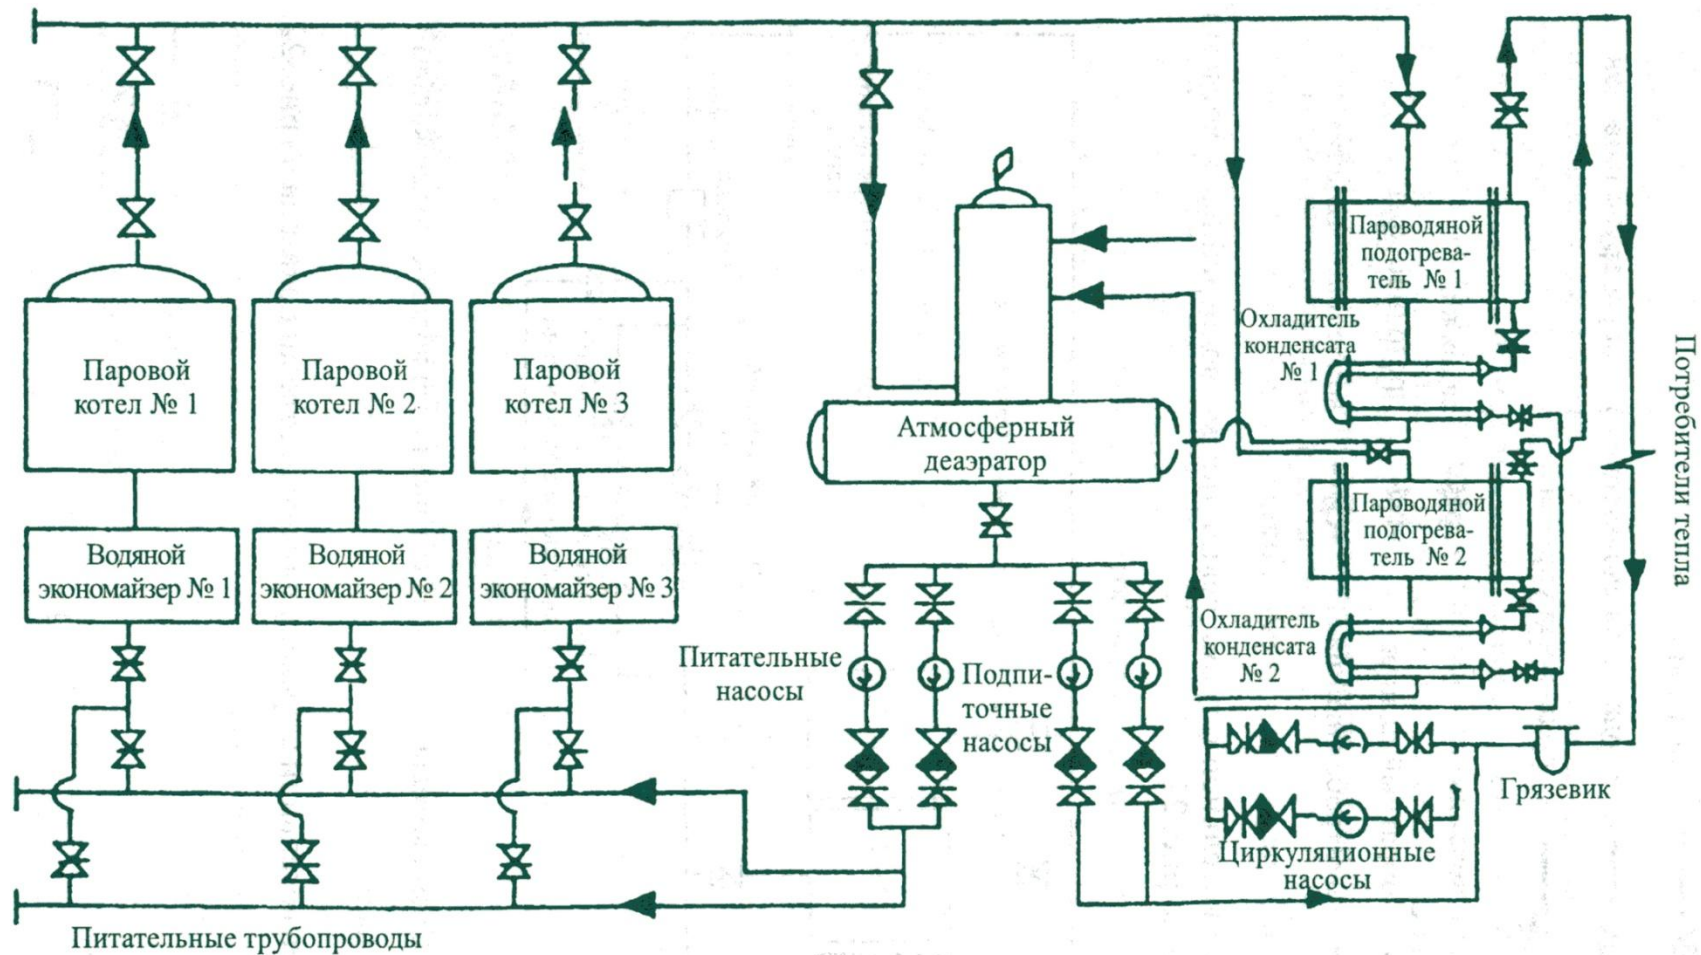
Паровой котел № 1

Паровой котел № 2

Паровой котел № 3

Водяной экономайзер № 1

Водяной экономайзер № 2

Водяной экономайзер № 3

Атмосферный деаэратор

Пароводяной подогреватель № 1

Охладитель конденсата № 1

Пароводяной подогреватель № 2

Охладитель конденсата № 2

Потребители тепла

Питательные насосы

Подпиточные насосы

Грязевик

Циркуляционные насосы

Питательные трубопроводы